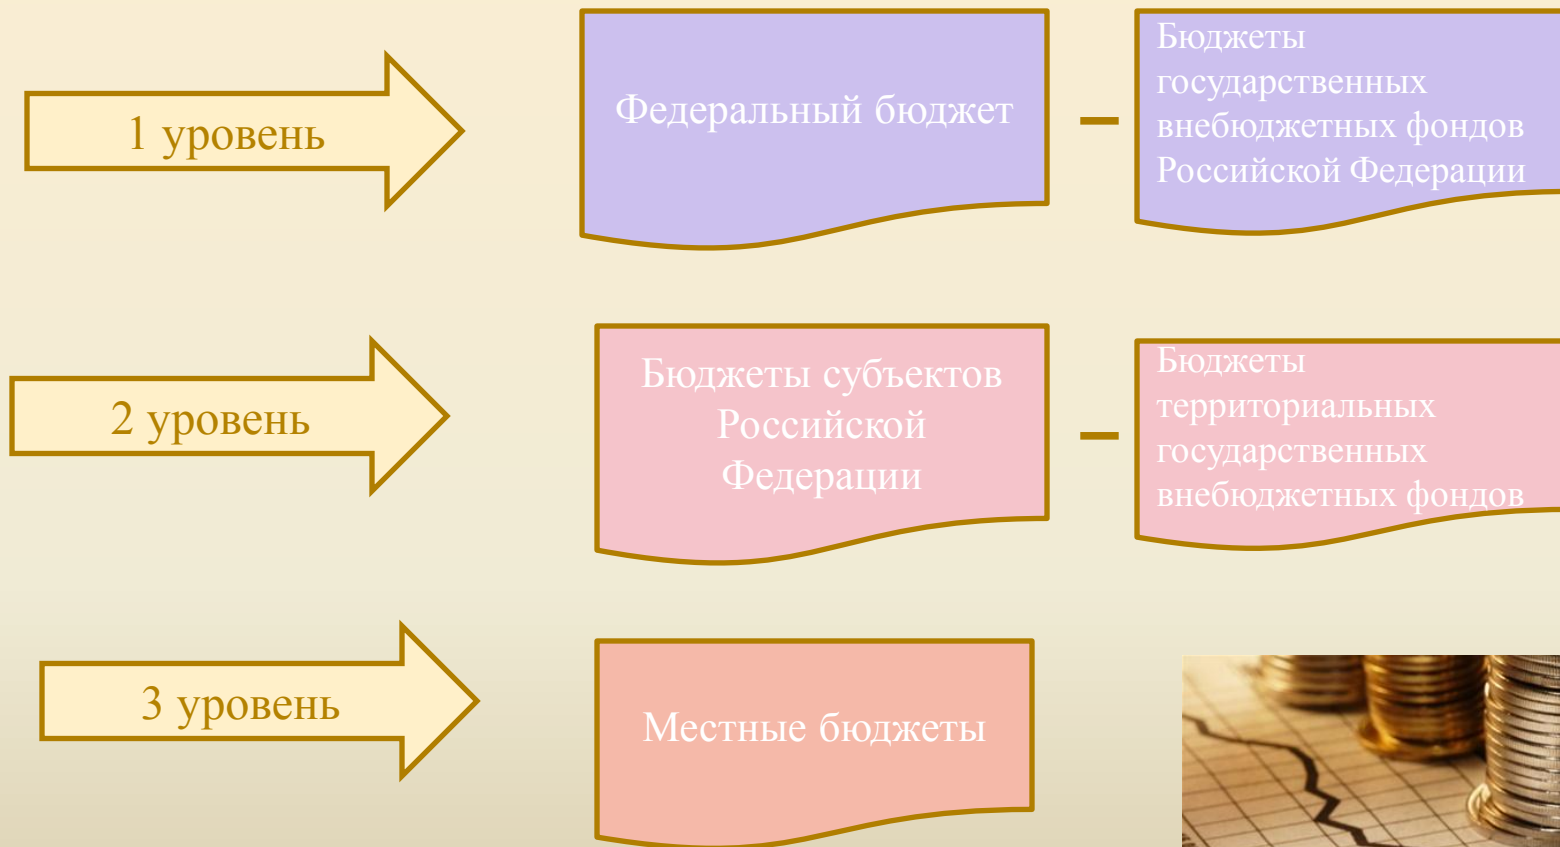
1 уровень

Федеральный бюджет

–

Бюджеты государственных внебюджетных фондов Российской Федерации

2 уровень

Бюджеты субъектов Российской Федерации

–

Бюджеты территориальных государственных внебюджетных фондов

3 уровень

Местные бюджеты